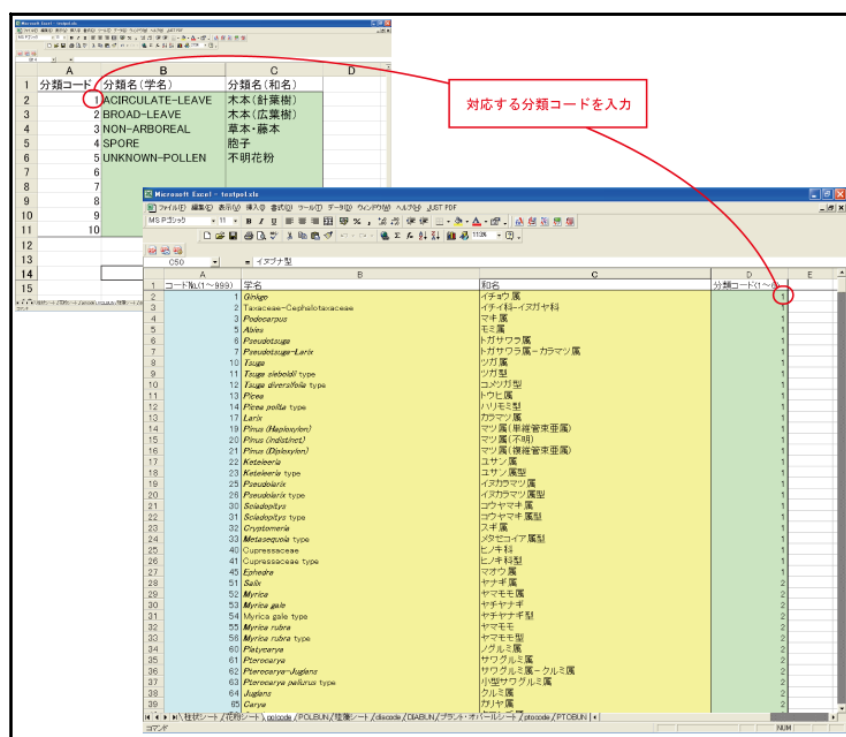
対応する分類コードを入力

| | A | B | C | D |
|---|---|---|---|---|
| 1 | 分類コード | 分類名(学名) | 分類名(和名) | |
| 2 | 1 | ACIRCULATE-LEAVE | 木本(針葉樹) | |
| 3 | 2 | BROAD-LEAVE | 木本(広葉樹) | |
| 4 | 3 | NON-ARBOREAL | 草本・藤本 | |
| 5 | 4 | SPORE | 胞子 | |
| 6 | 5 | UNKNOWN-POLLEN | 不明花粉 | |
| 7 | 6 | | | |
| 8 | 7 | | | |
| 9 | 8 | | | |
| 10 | 9 | | | |
| 11 | 10 | | | |
| 12 | | | | |
| 13 | | | | |
| 14 | | | | |
| 15 | | | | |

Microsoft Excel - testpol.xls

ファイル(F) 編集(E) 表示(V) 挿入(I) 書式(O) ツール(T) データ(D) ウィンドウ(W) ヘルプ(H) JUST PDF

MS Pゴシック 11 B I U

C50 = イヌブナ型

| | A | B | C | D | E |
|---|---|---|---|---|---|
| 1 | コードNo.(1〜999) | 学名 | 和名 | 分類コード(1〜9) | |
| 2 | 1 | Ginkgo | イチョウ属 | 1 | |
| 3 | 2 | Taxaceae-Cephalotaxaceae | イチイ科-イヌガヤ科 | 1 | |
| 4 | 3 | Podocarpus | マキ属 | 1 | |
| 5 | 4 | Abies | モミ属 | 1 | |
| 6 | 6 | Pseudotsuga | トガサワラ属 | 1 | |
| 7 | 7 | Pseudotsuga-Larix | トガサワラ属-カラマツ属 | 1 | |
| 8 | 10 | Tsuga | ツガ属 | 1 | |
| 9 | 11 | Tsuga sieboldii type | ツガ型 | 1 | |
| 10 | 12 | Tsuga diversifolia type | コメツガ型 | 1 | |
| 11 | 13 | Picea | トウヒ属 | 1 | |
| 12 | 14 | Picea polita type | ハリモミ型 | 1 | |
| 13 | 17 | Larix | カラマツ属 | 1 | |
| 14 | 19 | Pinus (Haploxylon) | マツ属(単維管束亜属) | 1 | |
| 15 | 20 | Pinus (indistinct) | マツ属(不明) | 1 | |
| 16 | 21 | Pinus (Diploxylon) | マツ属(複維管束亜属) | 1 | |
| 17 | 22 | Keteleeria | ユサン属 | 1 | |
| 18 | 23 | Keteleeria type | ユサン属型 | 1 | |
| 19 | 25 | Pseudolarix | イヌカラマツ属 | 1 | |
| 20 | 26 | Pseudolarix type | イヌカラマツ属型 | 1 | |
| 21 | 30 | Sciadopitys | コウヤマキ属 | 1 | |
| 22 | 31 | Sciadopitys type | コウヤマキ属型 | 1 | |
| 23 | 32 | Cryptomeria | スギ属 | 1 | |
| 24 | 33 | Metasequoia type | メタセコイア属型 | 1 | |
| 25 | 40 | Cupressaceae | ヒノキ科 | 1 | |
| 26 | 41 | Cupressaceae type | ヒノキ科型 | 1 | |
| 27 | 45 | Ephedra | マオウ属 | 1 | |
| 28 | 51 | Salix | ヤナギ属 | 2 | |
| 29 | 52 | Myrica | ヤマモモ属 | 2 | |
| 30 | 53 | Myrica gale | ヤチヤナギ | 2 | |
| 31 | 54 | Myrica gale type | ヤチヤナギ型 | 2 | |
| 32 | 55 | Myrica rubra | ヤマモモ | 2 | |
| 33 | 56 | Myrica rubra type | ヤマモモ型 | 2 | |
| 34 | 60 | Platycarya | ノグルミ属 | 2 | |
| 35 | 61 | Pterocarya | サワグルミ属 | 2 | |
| 36 | 62 | Pterocarya-Juglans | サワグルミ属-クルミ属 | 2 | |
| 37 | 63 | Pterocarya paliurus type | 小型サワグルミ属 | 2 | |
| 38 | 64 | Juglans | クルミ属 | 2 | |
| 39 | 65 | Carya | カリヤ属 | 2 | |

柱状シート / 花粉シート / polcode / POLBUN / 珪藻シート / diacode / DIABUN / プラント・オパールシート / ptocode / PTOBUN

コマンド NUM